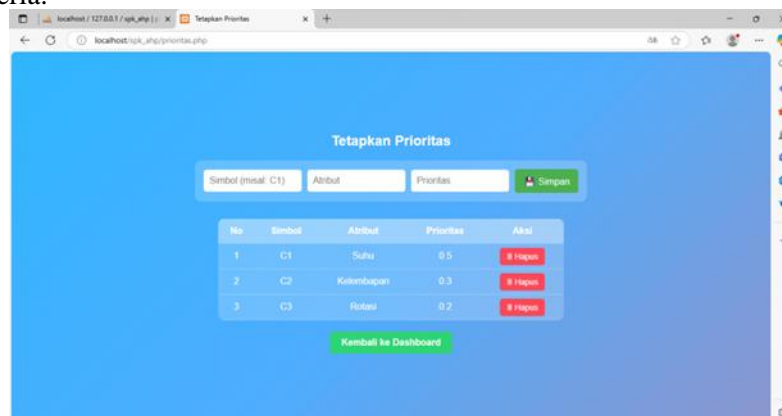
eria.

localhost / 127.0.0.1 / spk_ahp | ×   Tetapkan Prioritas ×   +

localhost/spk_ahp/prioritas.php

Tetapkan Prioritas

Simbol (misal: C1)   Atribut   Prioritas   Simpan

| No | Simbol | Atribut | Prioritas | Aksi |
|---|---|---|---|---|
| 1 | C1 | Suhu | 0.5 | Hapus |
| 2 | C2 | Kelembapan | 0.3 | Hapus |
| 3 | C3 | Rotasi | 0.2 | Hapus |

Kembali ke Dashboard